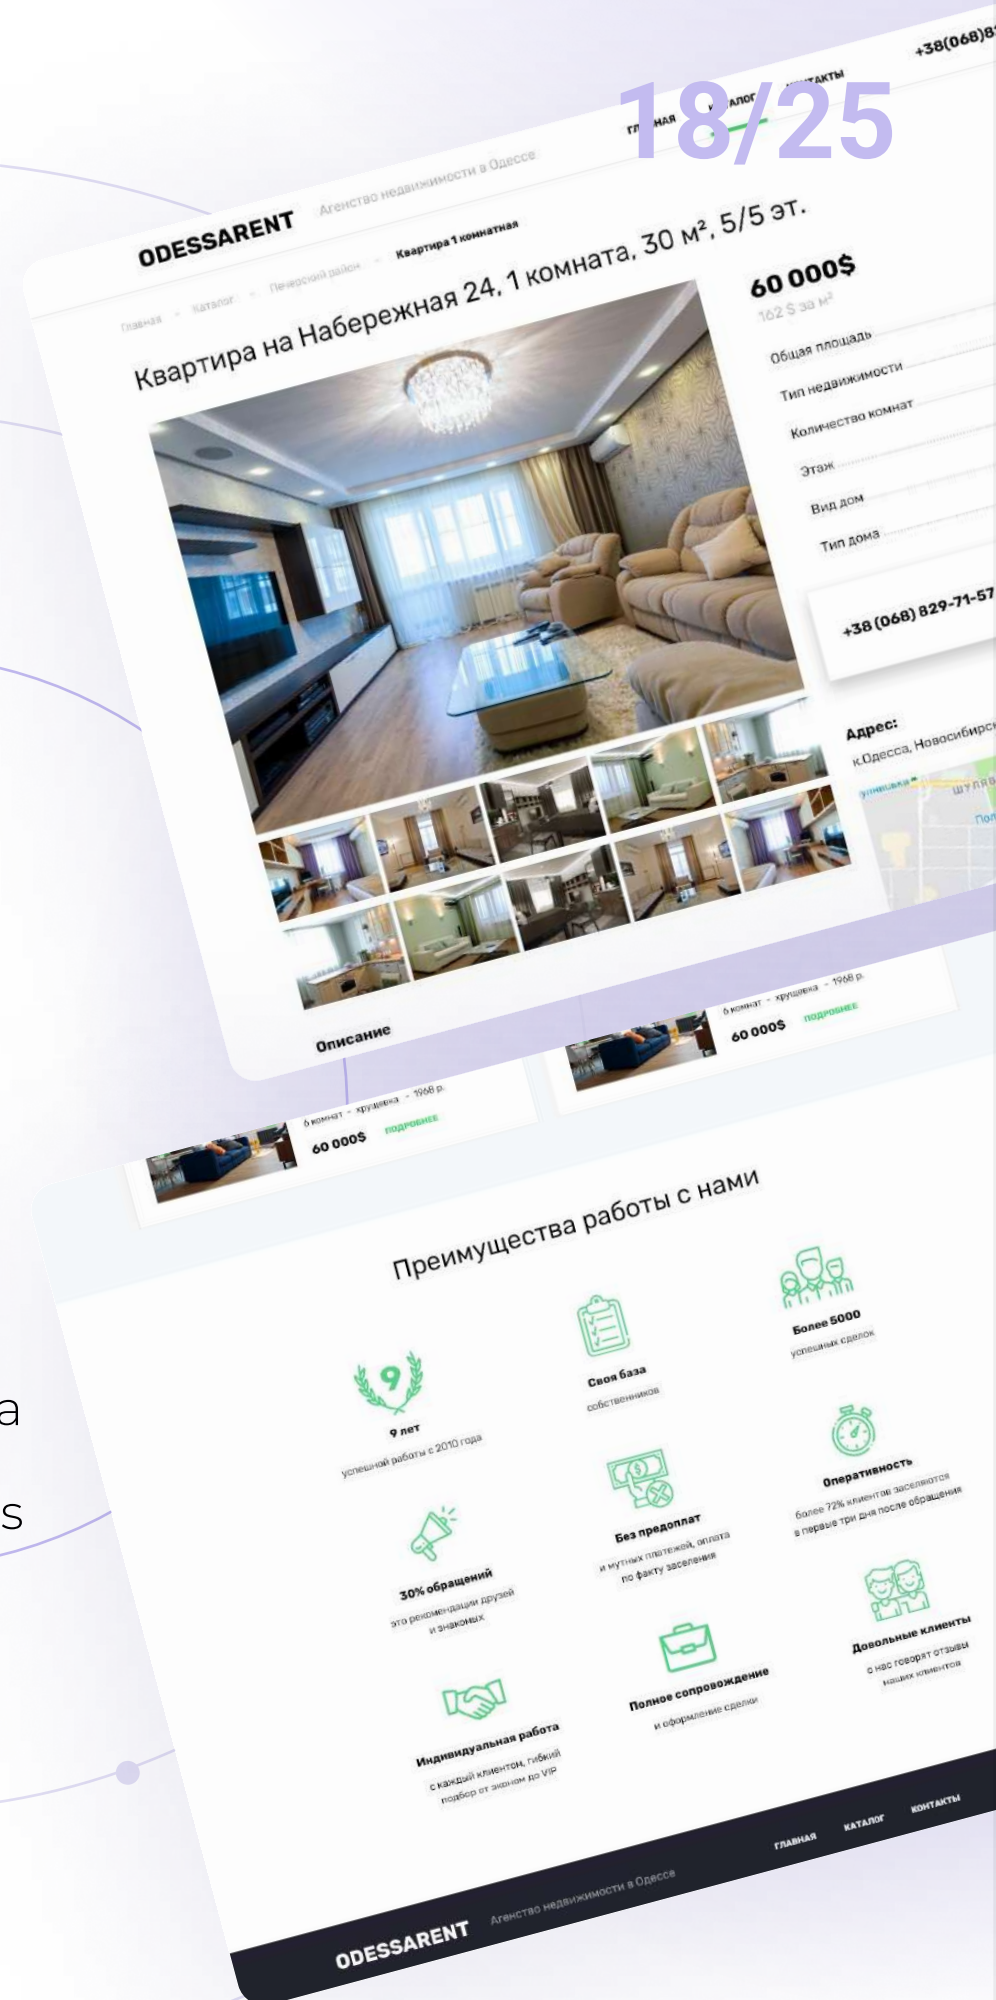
18/25

ODESSARENT Агенство недвижимости в Одессе

ГЛАВНАЯ КАТАЛОГ КОНТАКТЫ +38(068)8

Главная - Каталог - Печерский район - Квартира 1 комнатная

Квартира на Набережная 24, 1 комната, 30 м², 5/5 эт.

60 000$
162 $ за м²

Общая площадь
Тип недвижимости
Количество комнат
Этаж
Вид дом
Тип дома

+38 (068) 829-71-57

Адрес:
г.Одесса, Новосибирс

Описание

6 комнат - хрущевка - 1968 р.
60 000$ ПОДРОБНЕЕ

6 комнат - хрущевка - 1968 р.
60 000$ ПОДРОБНЕЕ

a

s

Преимущества работы с нами

9
9 лет
успешной работы с 2010 года

Своя база
собственников

Более 5000
успешных сделок

30% обращений
это рекомендации друзей и знакомых

Без предоплат
и мутных платежей, оплата по факту заселения

Оперативность
более 72% клиентов заселяются в первые три дня после обращения

Индивидуальная работа
с каждый клиентом, гибкий подбор от эконом до VIP

Полное сопровождение
и оформление сделки

Довольные клиенты
о нас говорят отзывы наших клиентов

ODESSARENT Агенство недвижимости в Одессе

ГЛАВНАЯ КАТАЛОГ КОНТАКТЫ